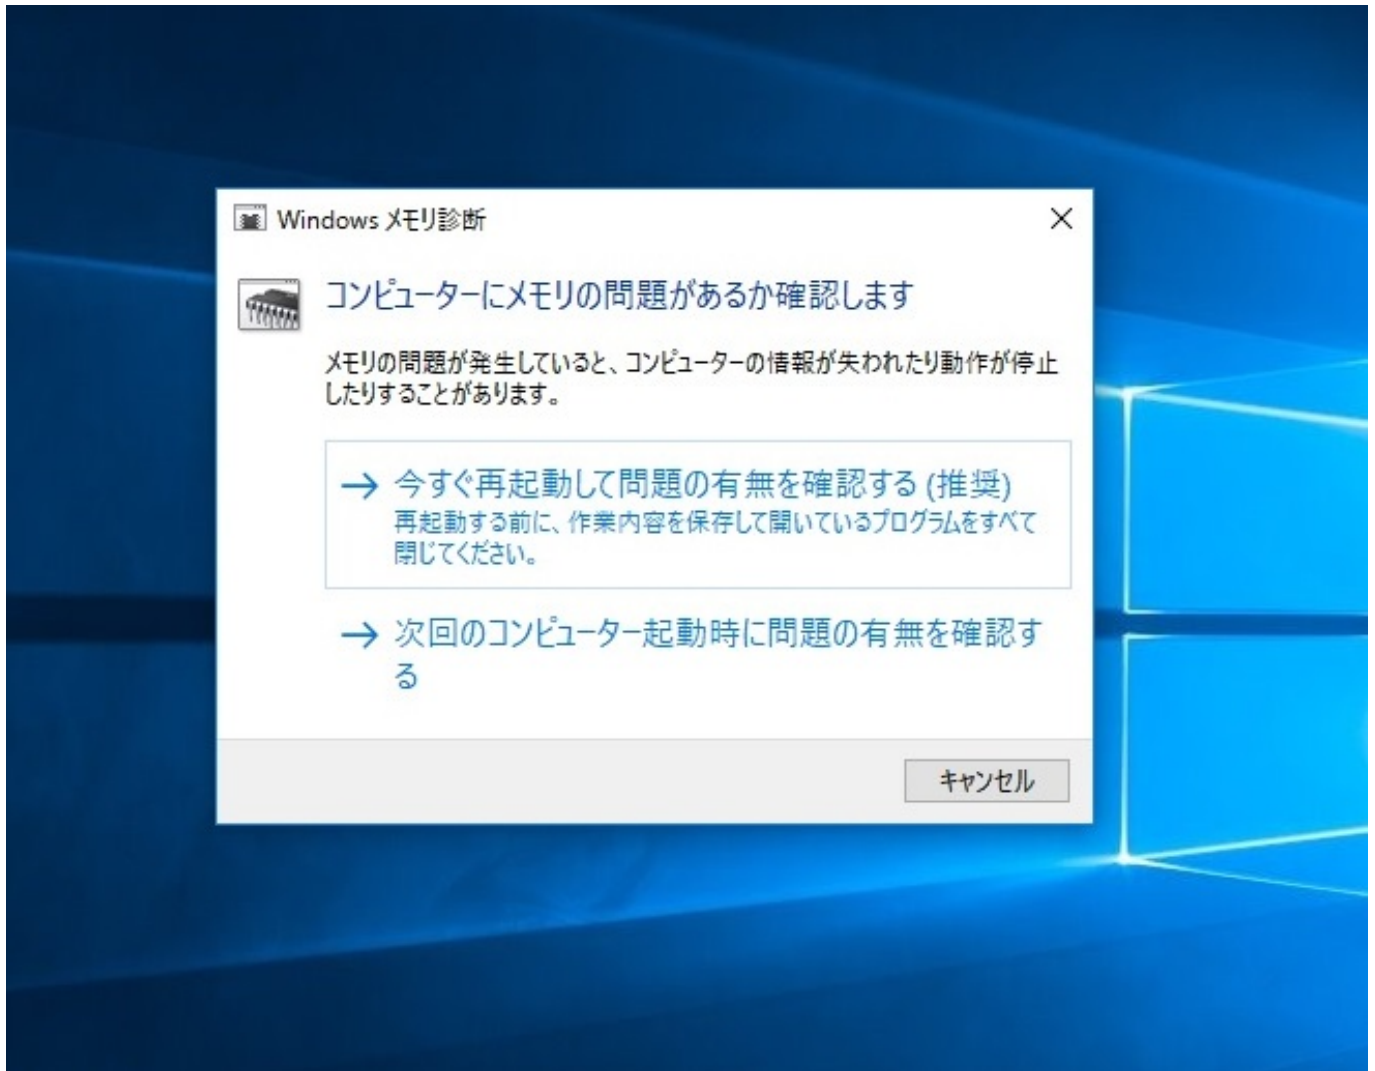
Windows メモリ診断

X

コンピューターにメモリの問題があるか確認します

メモリの問題が発生していると、コンピューターの情報が失われたり動作が停止したりすることがあります。

→ 今すぐ再起動して問題の有無を確認する (推奨)
再起動する前に、作業内容を保存して開いているプログラムをすべて閉じてください。

→ 次回のコンピューター起動時に問題の有無を確認する

キャンセル